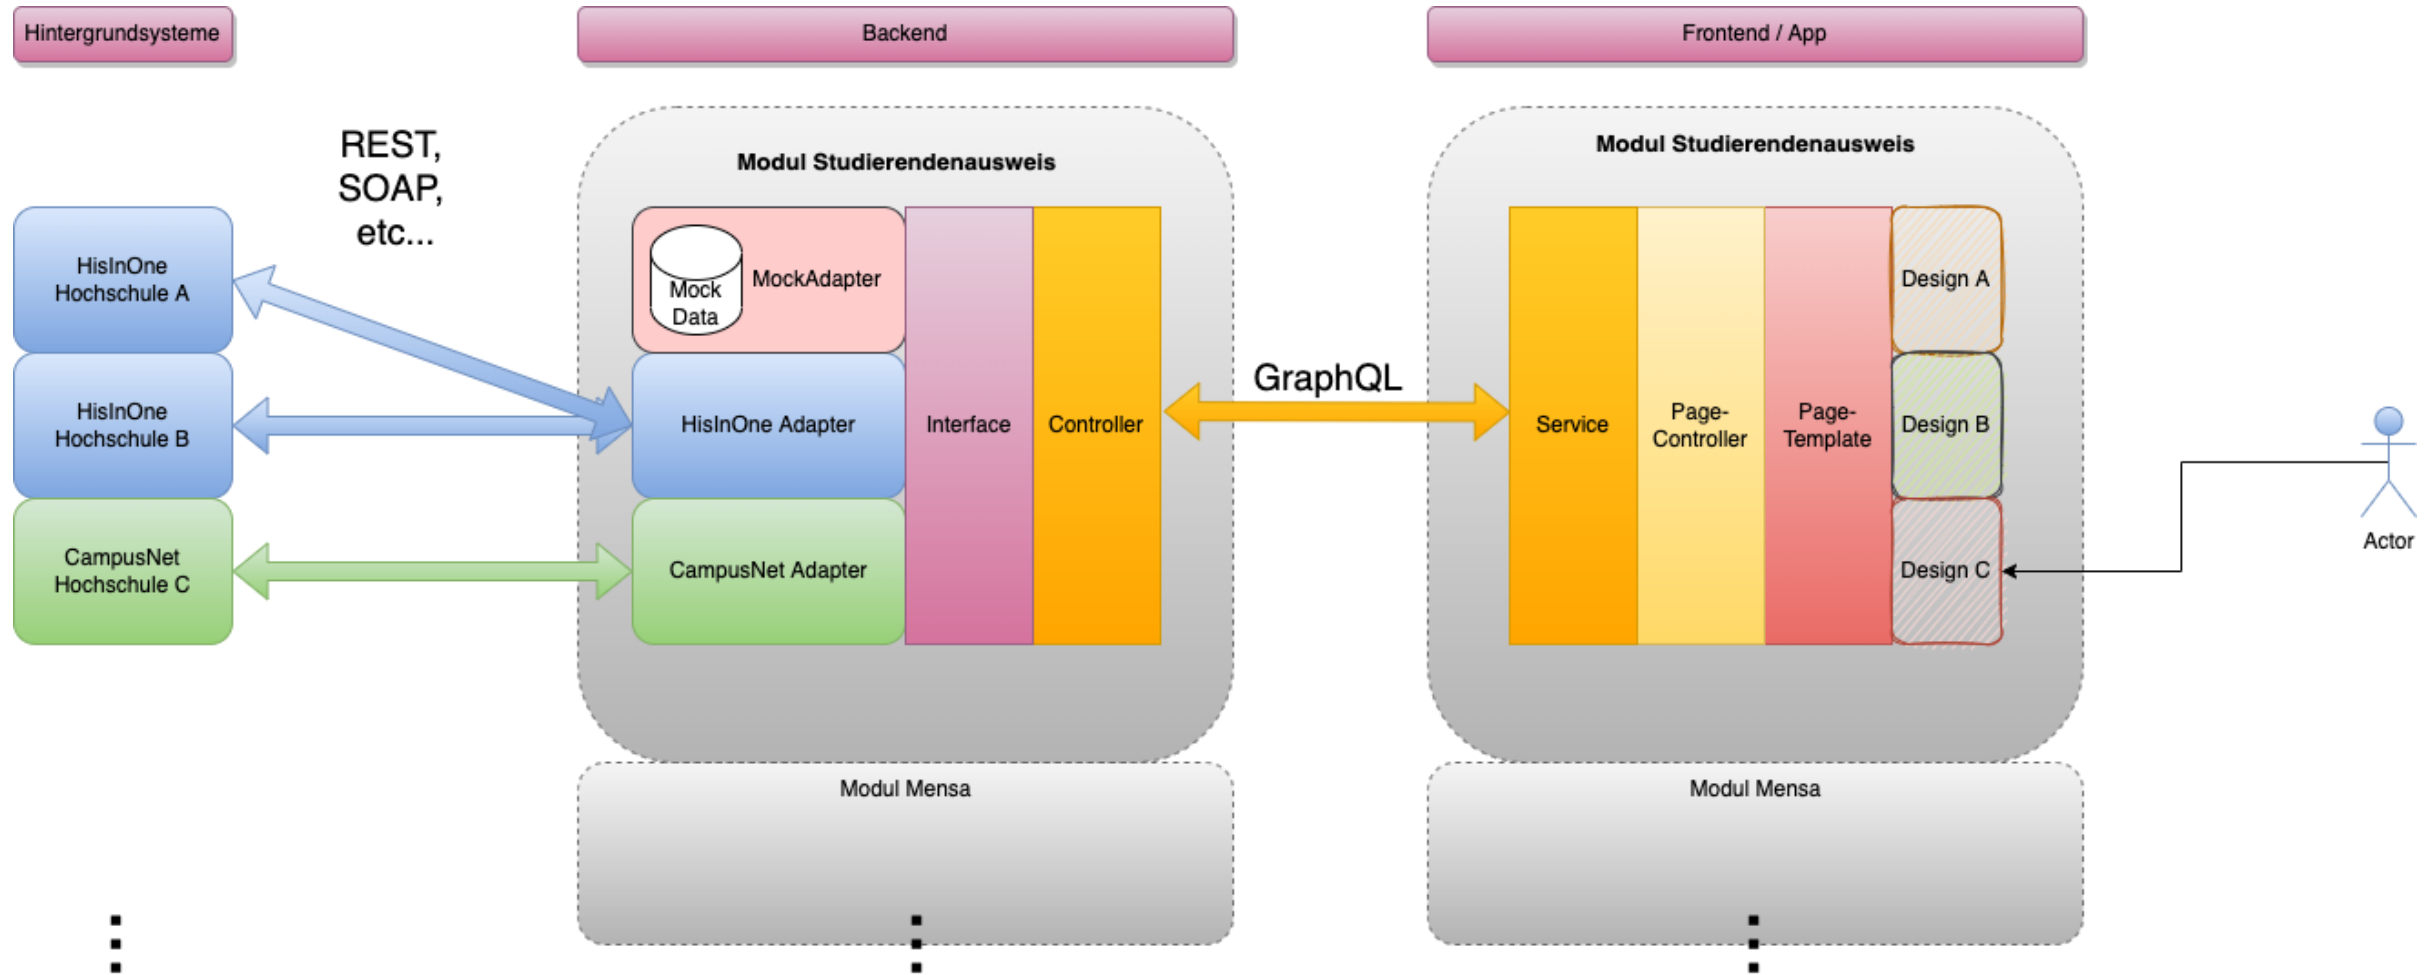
Hintergrundsysteme

Backend

Frontend / App

REST, SOAP, etc...

HisInOne Hochschule A

HisInOne Hochschule B

CampusNet Hochschule C

Modul Studierendenausweis

Mock Data

MockAdapter

HisInOne Adapter

CampusNet Adapter

Interface

Controller

GraphQL

Modul Studierendenausweis

Service

Page-Controller

Page-Template

Design A

Design B

Design C

Actor

Modul Mensa

Modul Mensa